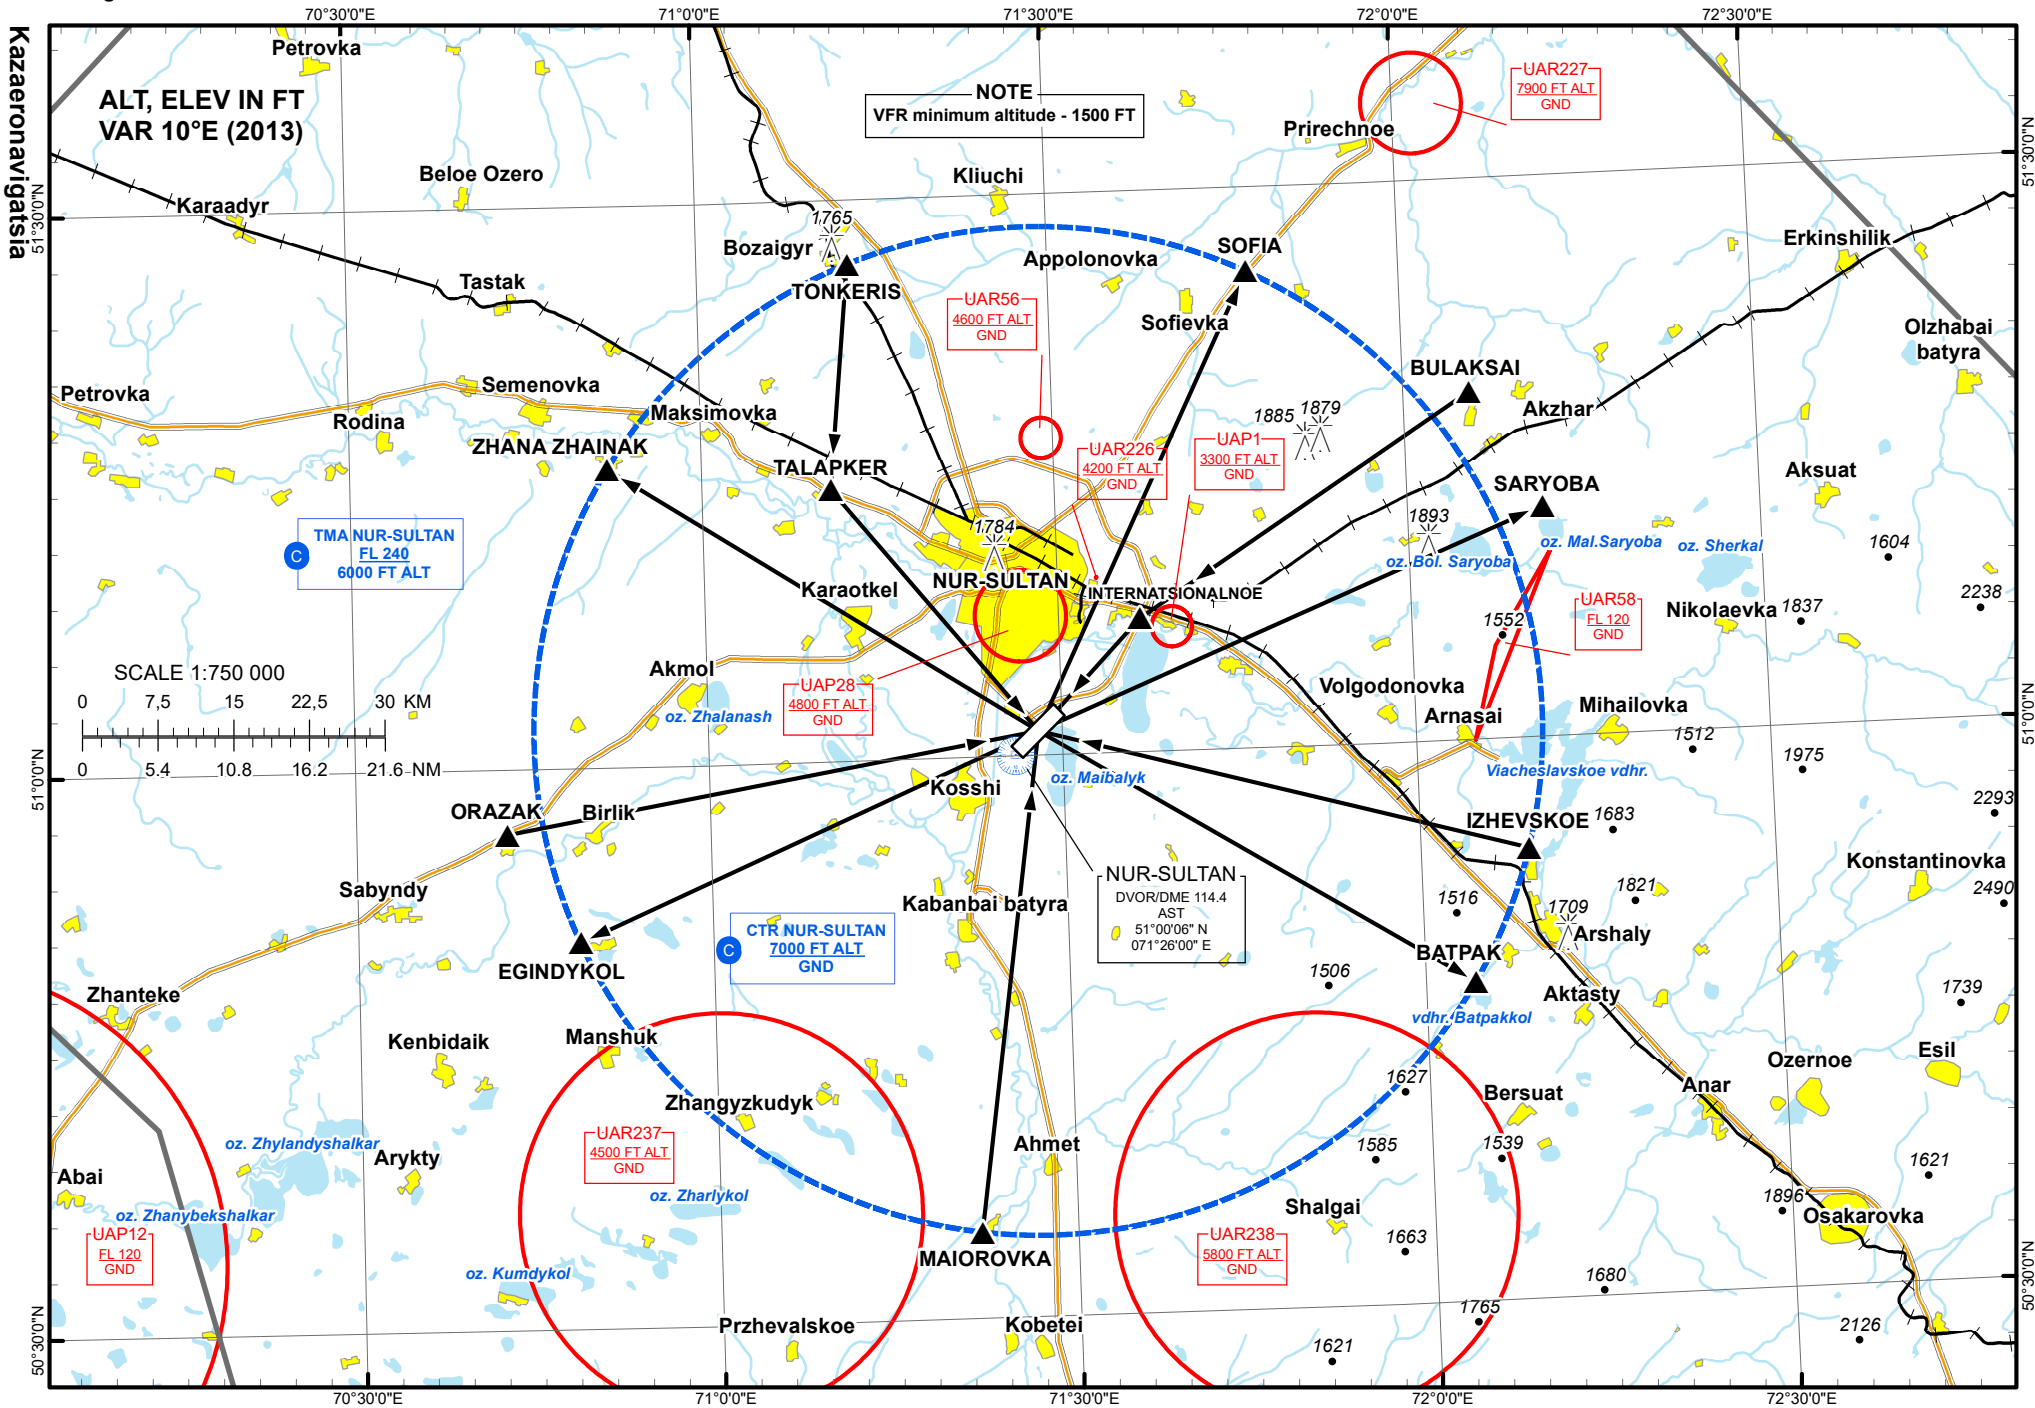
Kazaeronavigatsia

70°30'0"E 71°0'0"E 71°30'0"E 72°0'0"E 72°30'0"E

ALT, ELEV IN FT
VAR 10°E (2013)

NOTE
VFR minimum altitude - 1500 FT

UAR227
7900 FT ALT
GND

Petrovka
Prirechnoe
Beloe Ozero
Kliuchi
Karaadyr
51°30'0"N
1765
Bozaigyr
TONKERIS
Appolonovka
SOFIA
Erkinshilik
Tastak
UAR56
4600 FT ALT
GND
Sofievka
Olzhabai batyra
Semenovka
Petrovka
BULAKSAI
Maksimovka
Rodina
Akzhar
1885 1879
ZHANA ZHAINAK
UAR226
4200 FT ALT
GND
UAP1
3300 FT ALT
GND
TALAPKER
Aksuat
SARYOBA
1893
1784
oz. Mal.Saryoba
oz. Sherkal
1604
TMA NUR-SULTAN
FL 240
6000 FT ALT
C
oz. Bol. Saryoba
Karaotkel
NUR-SULTAN
INTERNATSIONALNOE
2238
UAR58
FL 120
GND
Nikolaevka 1837
1552
SCALE 1:750 000
0 7,5 15 22,5 30 KM
Akmol
UAP28
4800 FT ALT
GND
Volgodonovka
oz. Zhalanash
Arnasai
Mihailovka
1512
0 5.4 10.8 16.2 21.6 NM
1975
Viacheslavskoe vdhr.
oz. Maibalyk
51°0'0"N
Kosshi
2293
ORAZAK
Birlik
IZHEVSKOE 1683
NUR-SULTAN
DVOR/DME 114.4
AST
51°00'06" N
071°26'00" E
Konstantinovka
Sabyndy
1821
2490
1516
Kabanbai batyra
1709
CTR NUR-SULTAN
7000 FT ALT
GND
C
Arshaly
EGINDYKOL
BATPAK
1506
Zhanteke
Aktasty
1739
vdhr. Batpakkol
Kenbidaik
Manshuk
Esil
1627
Ozernoe
Bersuat
Zhangyzkudyk
Anar
oz. Zhylandyshalkar
UAR237
4500 FT ALT
GND
Ahmet
1585
1539
Arykty
Abai
1621
oz. Zharlykol
Shalgai
1896
Osakarovka
oz. Zhanybekshalkar
UAP12
FL 120
GND
UAR238
5800 FT ALT
GND
1663
MAIOROVKA
oz. Kumdykol
1680
50°30'0"N
1765
2126
Przhevalskoe
Kobetei
1621

70°30'0"E 71°0'0"E 71°30'0"E 72°0'0"E 72°30'0"E